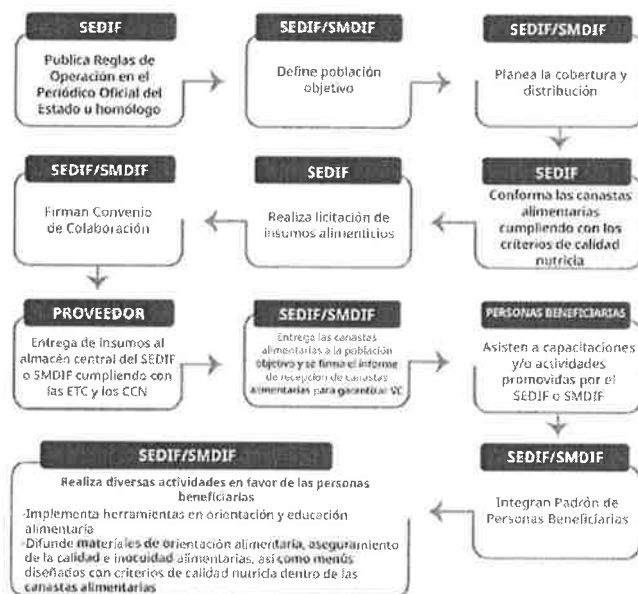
SEDIF

Publica Reglas de Operación en el Periódico Oficial del Estado u homólogo

SEDIF/SMDIF

Define población objetivo

SEDIF/SMDIF

Planea la cobertura y distribución

SEDIF

Conforma las canastas alimentarias cumpliendo con los criterios de calidad nutricia

SEDIF

Realiza licitación de insumos alimenticios

SEDIF/SMDIF

Firman Convenio de Colaboración

PROVEEDOR

Entrega de insumos al almacén central del SEDIF o SMDIF cumpliendo con las ETC y los CCN

SEDIF/SMDIF

Entrega las canastas alimentarias a la población objetivo y se firma el informe de recepción de canastas alimentarias para garantizar VC

PERSONAS BENEFICIARIAS

Asisten a capacitaciones y/o actividades promovidas por el SEDIF o SMDIF

SEDIF/SMDIF

Integran Padrón de Personas Beneficiarias

SEDIF/SMDIF

Realiza diversas actividades en favor de las personas beneficiarias
-Implementa herramientas en orientación y educación alimentaria
-Difunde materiales de orientación alimentaria, aseguramiento de la calidad e inocuidad alimentarias, así como menús diseñados con criterios de calidad nutricia dentro de las canastas alimentarias